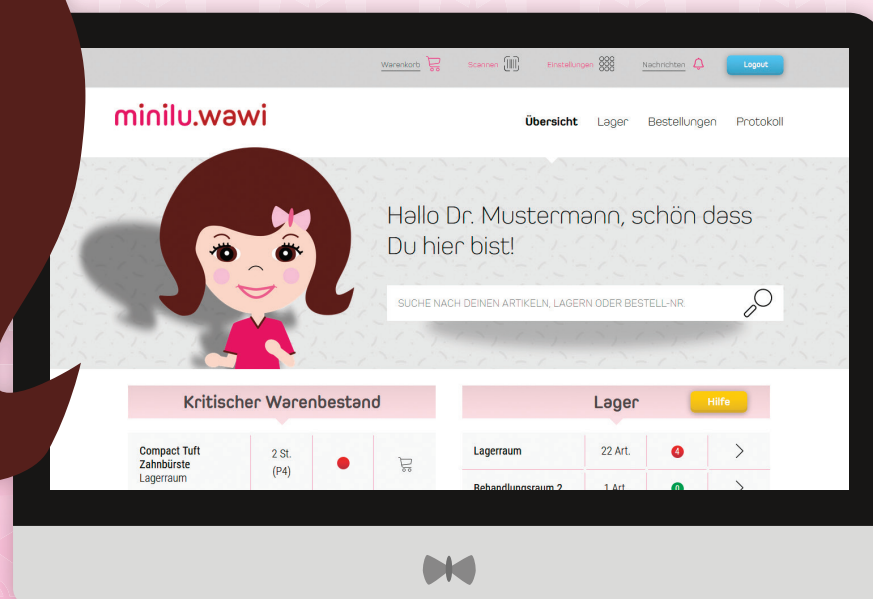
Warenkorb Scannen Einstellungen Nachrichten Logout

minilu.wawi

Übersicht Lager Bestellungen Protokoll

Hallo Dr. Mustermann, schön dass Du hier bist!

SUCHE NACH DEINEN ARTIKELN, LAGERN ODER BESTELL-NR.

Kritischer Warenbestand

| Compact Tuft Zahnbürste Lagerraum | 2 St. (P4) | | |
|---|---|---|---|

Lager Hilfe

| Lagerraum | 22 Art. | 4 | |
|---|---|---|---|
| Behandlungsraum 2 | 1 Art. | 0 | |